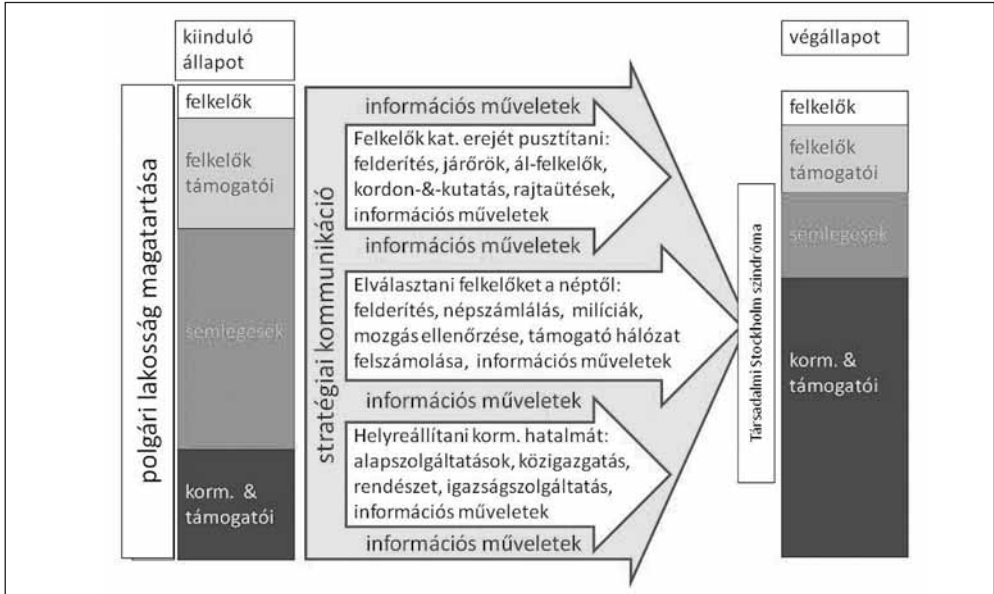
kiinduló állapot

polgári lakosság magatartása

felkelők

felkelők támogatói

semlegesek

korm. & támogatói

stratégiai kommunikáció

információs műveletek

Felkelők kat. erejét pusztítani: felderítés, járőrök, ál-felkelők, kordon-&-kutatás, rajtaütések, információs műveletek

információs műveletek

Elválasztani felkelőket a néptől: felderítés, népszámlálás, milíciák, mozgás ellenőrzése, támogató hálózat felszámolása, információs műveletek

információs műveletek

Helyreállítani korm. hatalmát: alapszolgáltatások, közigazgatás, rendészet, igazságszolgáltatás, információs műveletek

információs műveletek

Társadalmi Stockholm szindróma

végállapot

felkelők

felkelők támogatói

semlegesek

korm. & támogatói